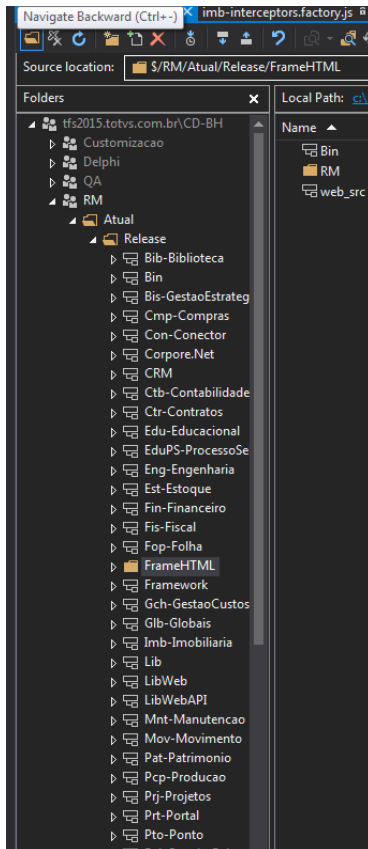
Navigate Backward (Ctrl+-)
imb-interceptors.factory.js

Source location: $/RM/Atual/Release/FrameHTML

Folders
Local Path: c:\

tfs2015.totvs.com.br\CD-BH
Customizacao
Delphi
QA
RM
Atual
Release
Bib-Biblioteca
Bin
Bis-GestaoEstrateg
Cmp-Compras
Con-Conector
Corpore.Net
CRM
Ctb-Contabilidade
Ctr-Contratos
Edu-Educacional
EduPS-ProcessoSe
Eng-Engenharia
Est-Estoque
Fin-Financeiro
Fis-Fiscal
Fop-Folha
FrameHTML
Framework
Gch-GestaoCustos
Glb-Globais
Imb-Imobiliaria
Lib
LibWeb
LibWebAPI
Mnt-Manutencao
Mov-Movimento
Pat-Patrimonio
Pcp-Producao
Prj-Projetos
Prt-Portal
Pto-Ponto

Name
Bin
RM
web_src